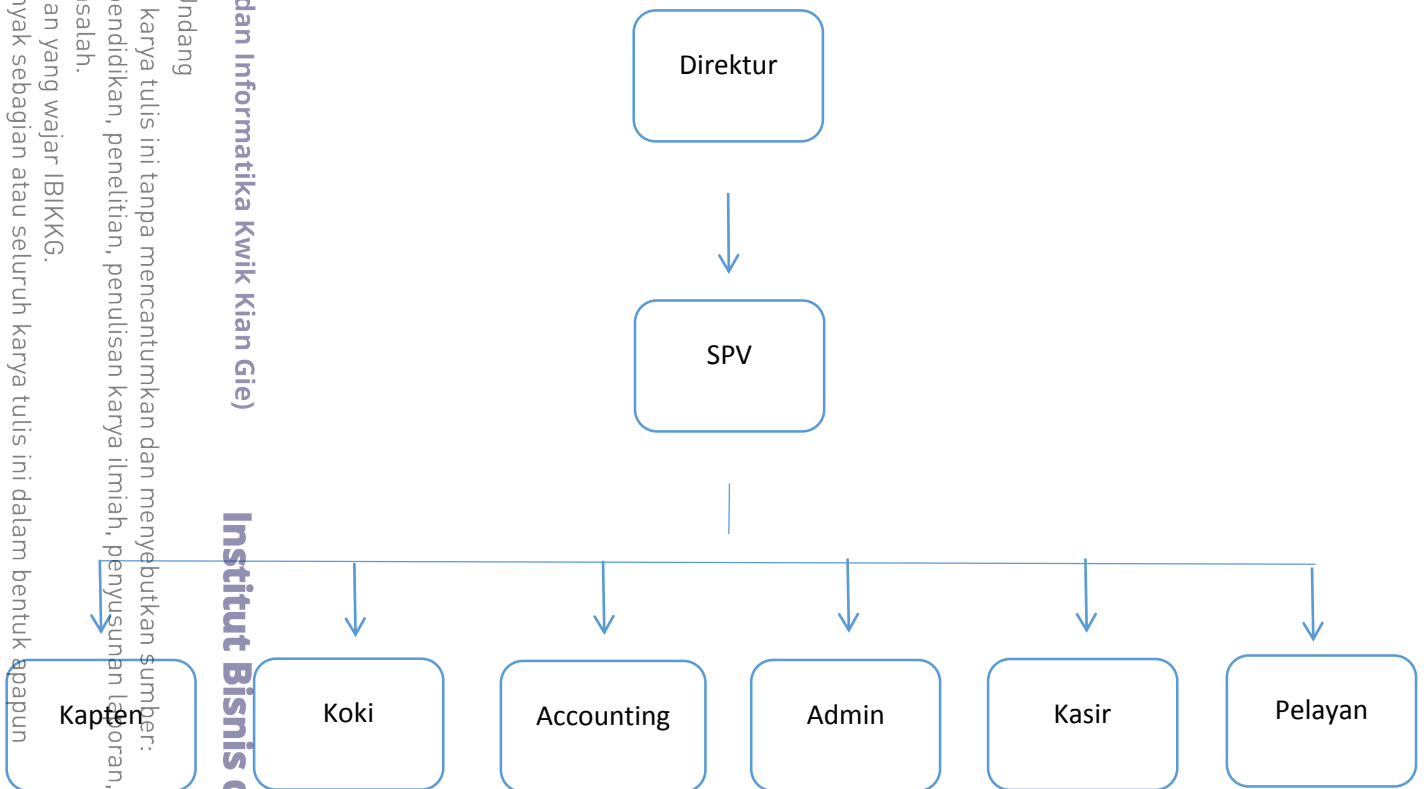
dan Informatika Kwik Kian Gie)

Institut Bisnis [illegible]

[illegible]ndang

karya tulis ini tanpa mencantumkan dan menyebutkan sumber:
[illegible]endidikan, penelitian, penulisan karya ilmiah, penyusunan laporan,
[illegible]salah.
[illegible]an yang wajar IBIKKG.
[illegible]nyak sebagian atau seluruh karya tulis ini dalam bentuk apapun

Direktur

SPV

Kapten

Koki

Accounting

Admin

Kasir

Pelayan